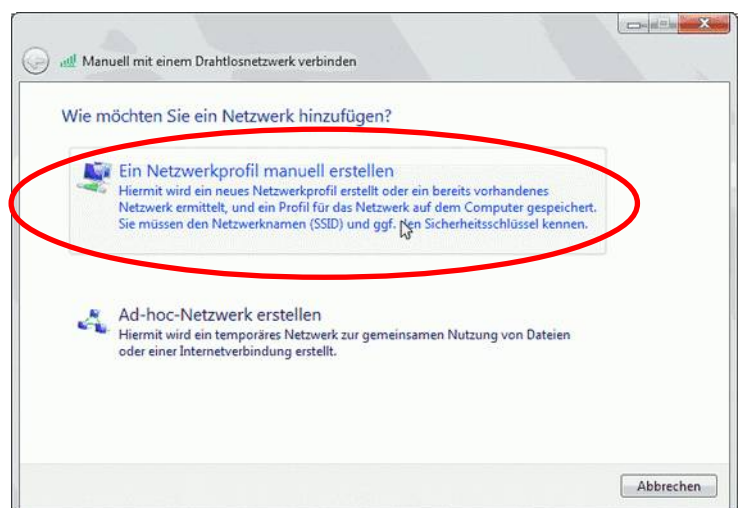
Manuell mit einem Drahtlosnetzwerk verbinden

Wie möchten Sie ein Netzwerk hinzufügen?

Ein Netzwerkprofil manuell erstellen
Hiermit wird ein neues Netzwerkprofil erstellt oder ein bereits vorhandenes Netzwerk ermittelt, und ein Profil für das Netzwerk auf dem Computer gespeichert. Sie müssen den Netzwerknamen (SSID) und ggf. den Sicherheitsschlüssel kennen.

Ad-hoc-Netzwerk erstellen
Hiermit wird ein temporäres Netzwerk zur gemeinsamen Nutzung von Dateien oder einer Internetverbindung erstellt.

Abbrechen